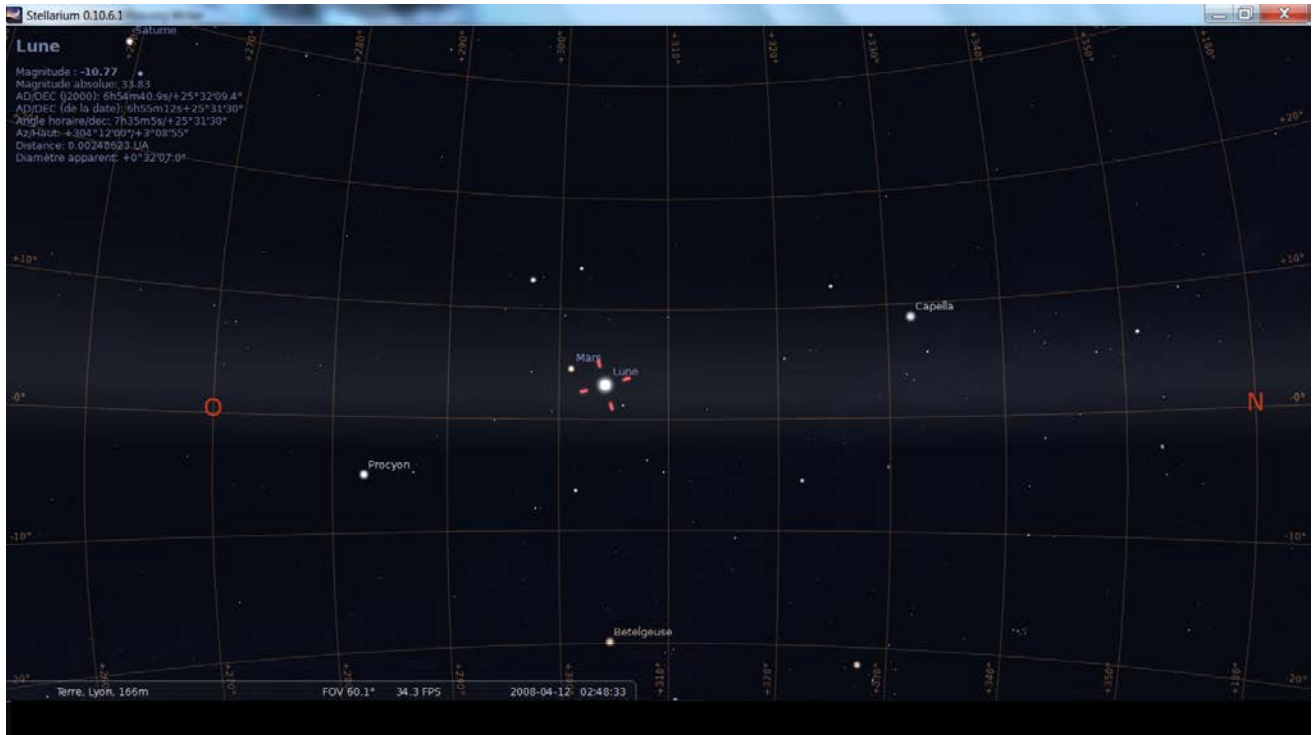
Stellarium 0.10.6.1

Lune

Magnitude : -10.77
Magnitude absolue: 33.83
AD/DEC (J2000): 6h54m40.9s/+25°32'09.4°
AD/DEC (de la date): 6h55m12s+25°31'30°
Angle horaire/dec: 7h35m5s/+25°31'30°
Az/Haut: +304°12'00"/+3°08'55"
Distance: 0.00248623 UA
Diamètre apparent: +0°32'07.0°

Saturne

+270° +280° +290° +300° +310° +320° +330° +340° +350° +180°

+20° +10° -0° -10° -20°

Capella

Mars

Lune

O

N

Procyon

Betelgeuse

Terre, Lyon, 166m FOV 60.1° 34.3 FPS 2008-04-12 02:48:33